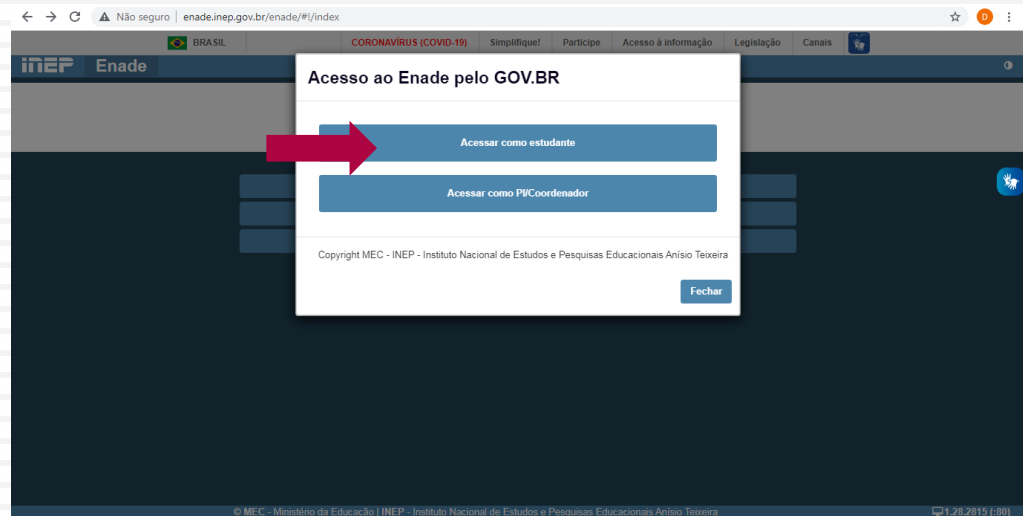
Não seguro | enade.inep.gov.br/enade/#!/index

D

BRASIL | CORONAVÍRUS (COVID-19) | Simplifique! | Participe | Acesso à informação | Legislação | Canais

INEP Enade

Acesso ao Enade pelo GOV.BR

Acessar como estudante

Acessar como PI/Coordenador

Copyright MEC - INEP - Instituto Nacional de Estudos e Pesquisas Educacionais Anísio Teixeira

Fechar

© MEC - Ministério da Educação | INEP - Instituto Nacional de Estudos e Pesquisas Educacionais Anísio Teixeira

1.28.2815 (:80)